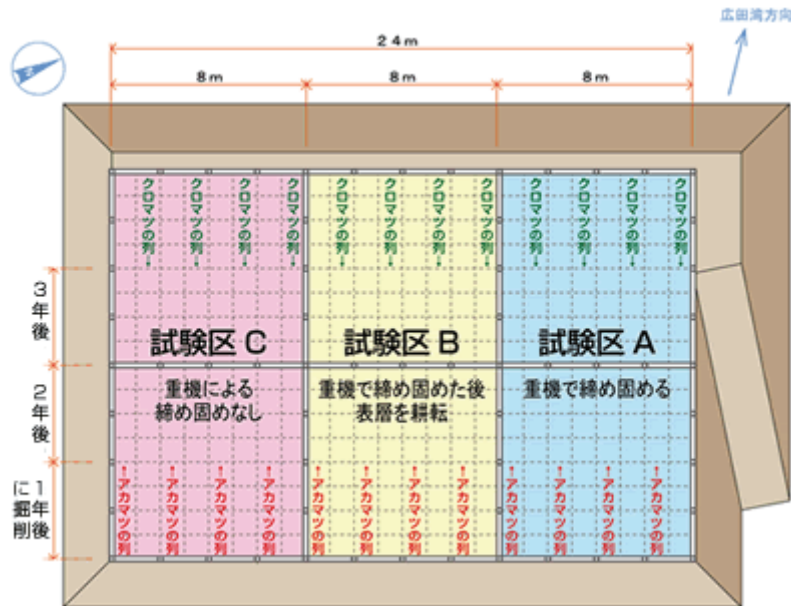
広田湾方向

24m

8m

8m

8m

クロマツの列↓

クロマツの列↓

クロマツの列↓

クロマツの列↓

クロマツの列↓

クロマツの列↓

クロマツの列↓

クロマツの列↓

クロマツの列↓

クロマツの列↓

クロマツの列↓

クロマツの列↓

3年後

2年後

1年後に掘削

試験区 C

試験区 B

試験区 A

重機による締め固めなし

重機で締め固めた後表層を耕耘

重機で締め固める

↑アカマツの列

↑アカマツの列

↑アカマツの列

↑アカマツの列

↑アカマツの列

↑アカマツの列

↑アカマツの列

↑アカマツの列

↑アカマツの列

↑アカマツの列

↑アカマツの列

↑アカマツの列